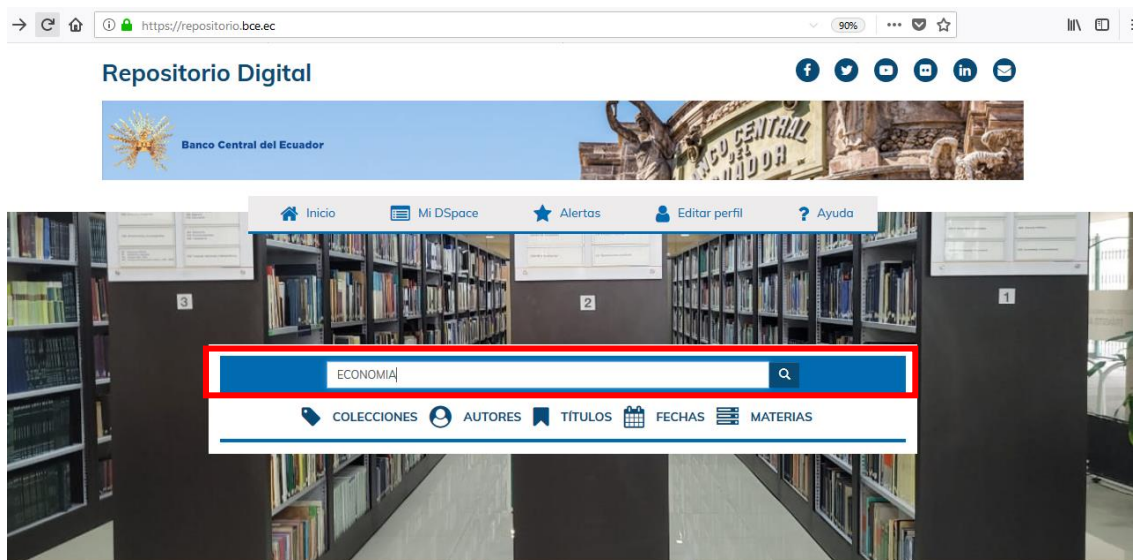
https://repositorio.bce.ec

90%

Repositorio Digital

Banco Central del Ecuador

BANCO CENTRAL DEL ECUADOR

Inicio
Mi DSpace
Alertas
Editar perfil
Ayuda

3
2
1

ECONOMIA

COLECCIONES
AUTORES
TÍTULOS
FECHAS
MATERIAS